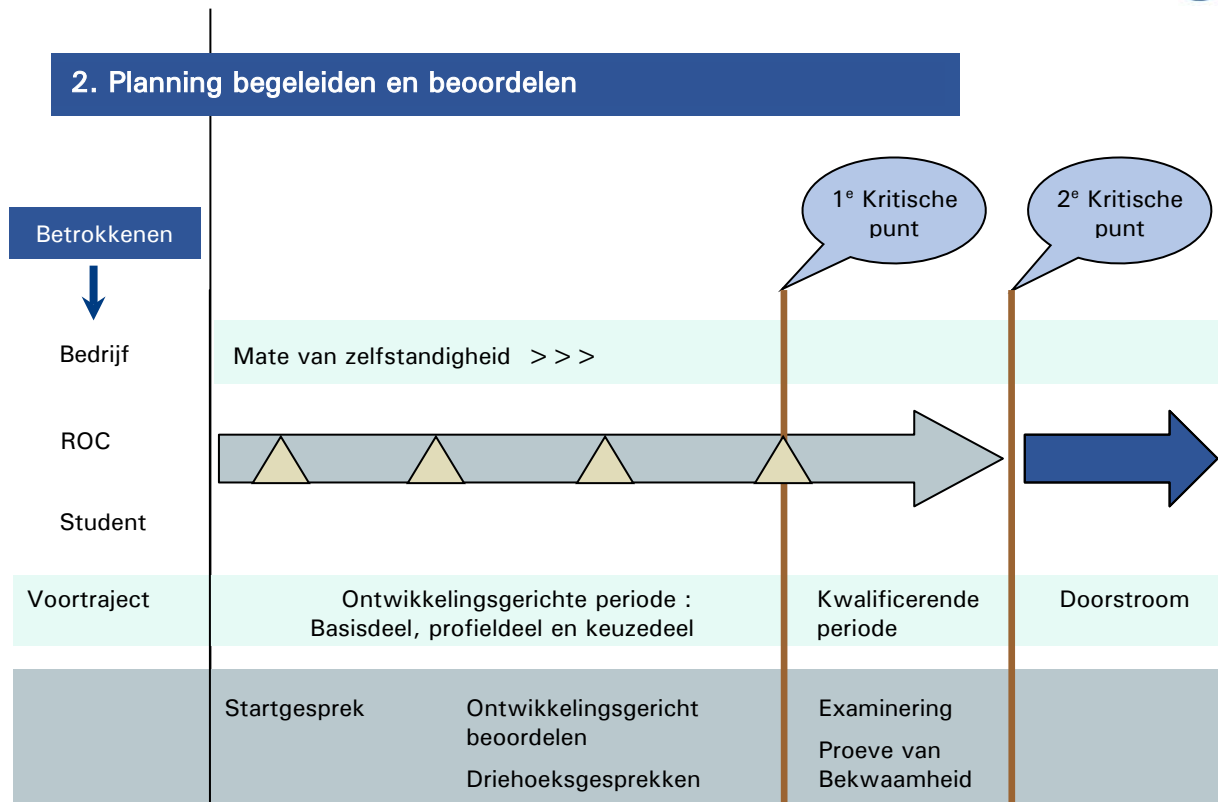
2. Planning begeleiden en beoordelen

Betrokkenen

$1^e$ Kritische punt

$2^e$ Kritische punt

Bedrijf

Mate van zelfstandigheid > > >

ROC

Student

Voortraject

Ontwikkelingsgerichte periode : Basisdeel, profieldeel en keuzedeel

Kwalificerende periode

Doorstroom

Startgesprek

Ontwikkelingsgericht beoordelen

Driehoeksgesprekken

Examinering

Proeve van Bekwaamheid